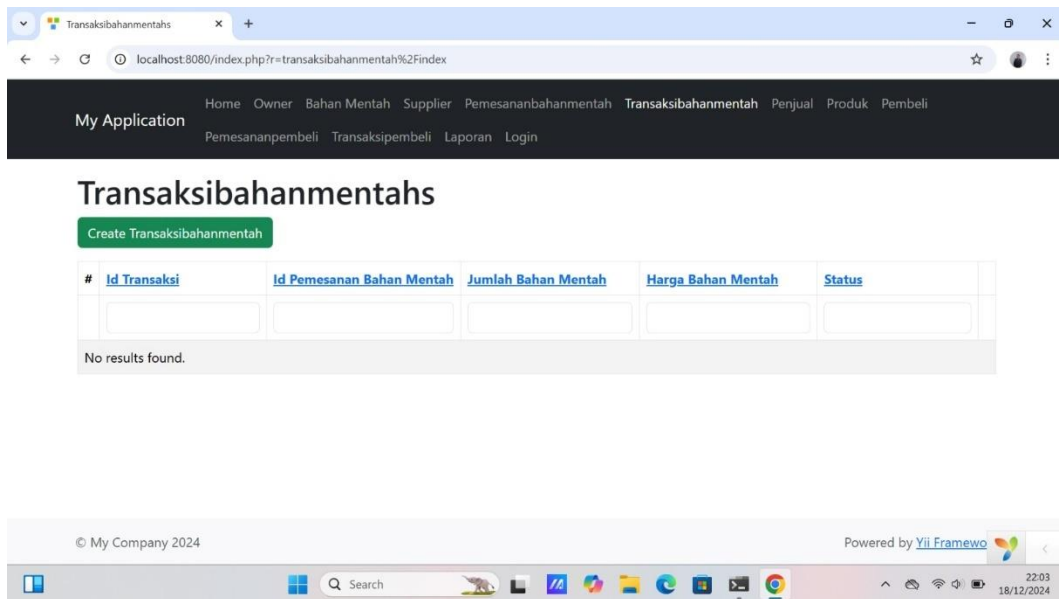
Transaksibahanmentahs

localhost:8080/index.php?r=transaksibahanmentah%2Findex

My Application

Home Owner Bahan Mentah Supplier Pemesananbahanmentah Transaksibahanmentah Penjual Produk Pembeli Pemesananpembeli Transaksipembeli Laporan Login

Transaksibahanmentahs

Create Transaksibahanmentah

| # | Id Transaksi | Id Pemesanan Bahan Mentah | Jumlah Bahan Mentah | Harga Bahan Mentah | Status |
|---|---|---|---|---|---|
| | | | | | |
| No results found. | | | | | |

© My Company 2024

Powered by Yii Framewo

Search

22:03
18/12/2024